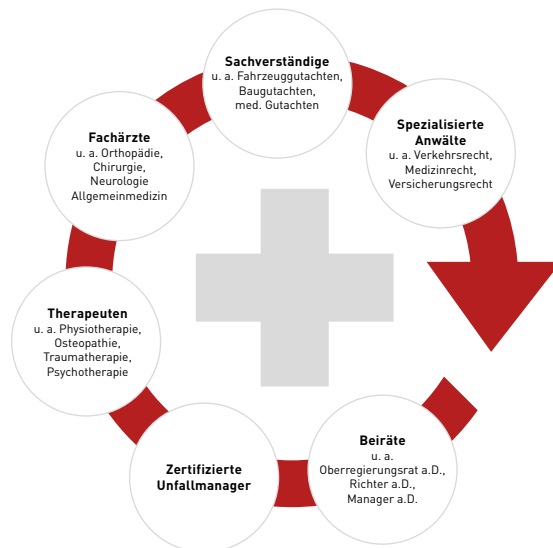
Sachverständige
u. a. Fahrzeuggutachten, Baugutachten, med. Gutachten

Spezialisierte Anwälte
u. a. Verkehrsrecht, Medizinrecht, Versicherungsrecht

Beiräte
u. a.
Oberregierungsrat a.D., Richter a.D., Manager a.D.

Zertifizierte Unfallmanager

Therapeuten
u. a. Physiotherapie, Osteopathie, Traumatherapie, Psychotherapie

Fachärzte
u. a. Orthopädie, Chirurgie, Neurologie Allgemeinmedizin